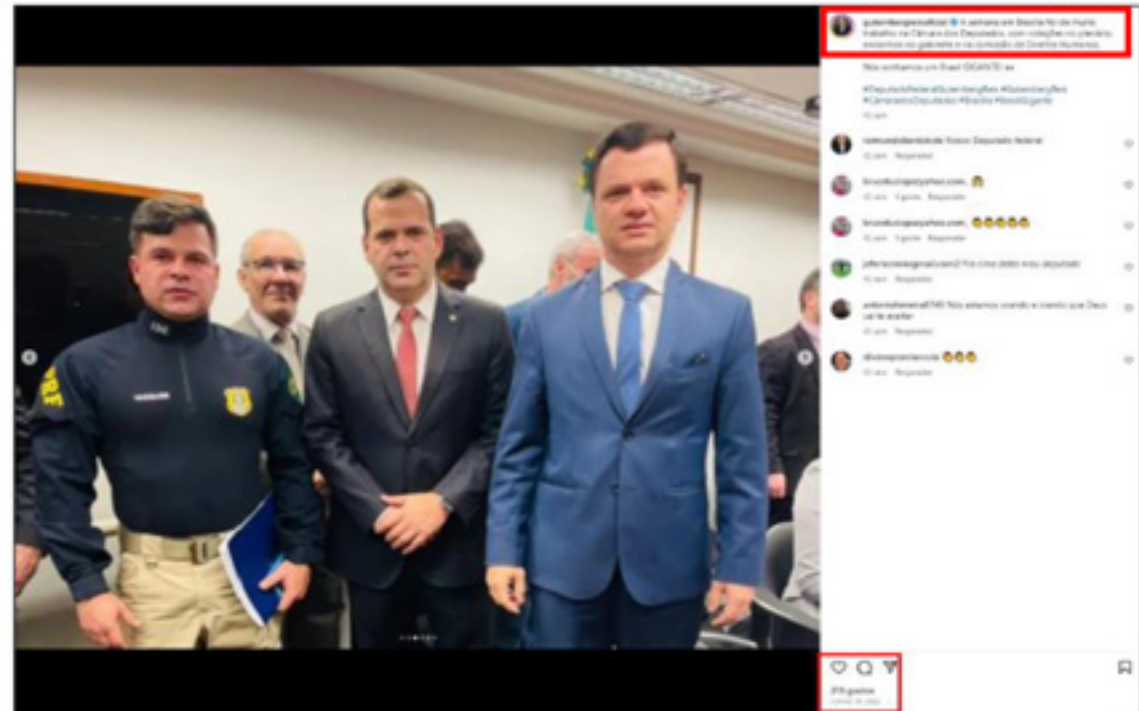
gutembergreisoficial A semana em Brasília foi de muito trabalho na Câmara dos Deputados, com votações no plenário, encontros no gabinete e na comissão de Direitos Humanos.

Nós sonhamos um Brasil GIGANTE! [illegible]

#DeputadoFederalGutembergReis #GutembergReis #CâmaraDosDeputados #Brasília #BrasilGigante

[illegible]

raimundobenicio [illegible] Nosso Deputado Federal
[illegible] Responder

brunoluisgo@yahoo.com.br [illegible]
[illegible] 1 gosto Responder

brunoluisgo@yahoo.com.br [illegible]
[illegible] 1 gosto Responder

jeffersonkeregonalves21 Tmj cima dessa nosso deputado
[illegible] Responder

antoniofreneral5740 Nós estamos orando e crendo que Deus vai te exaltar
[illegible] Responder

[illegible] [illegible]
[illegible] Responder

PRF

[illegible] gostos
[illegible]